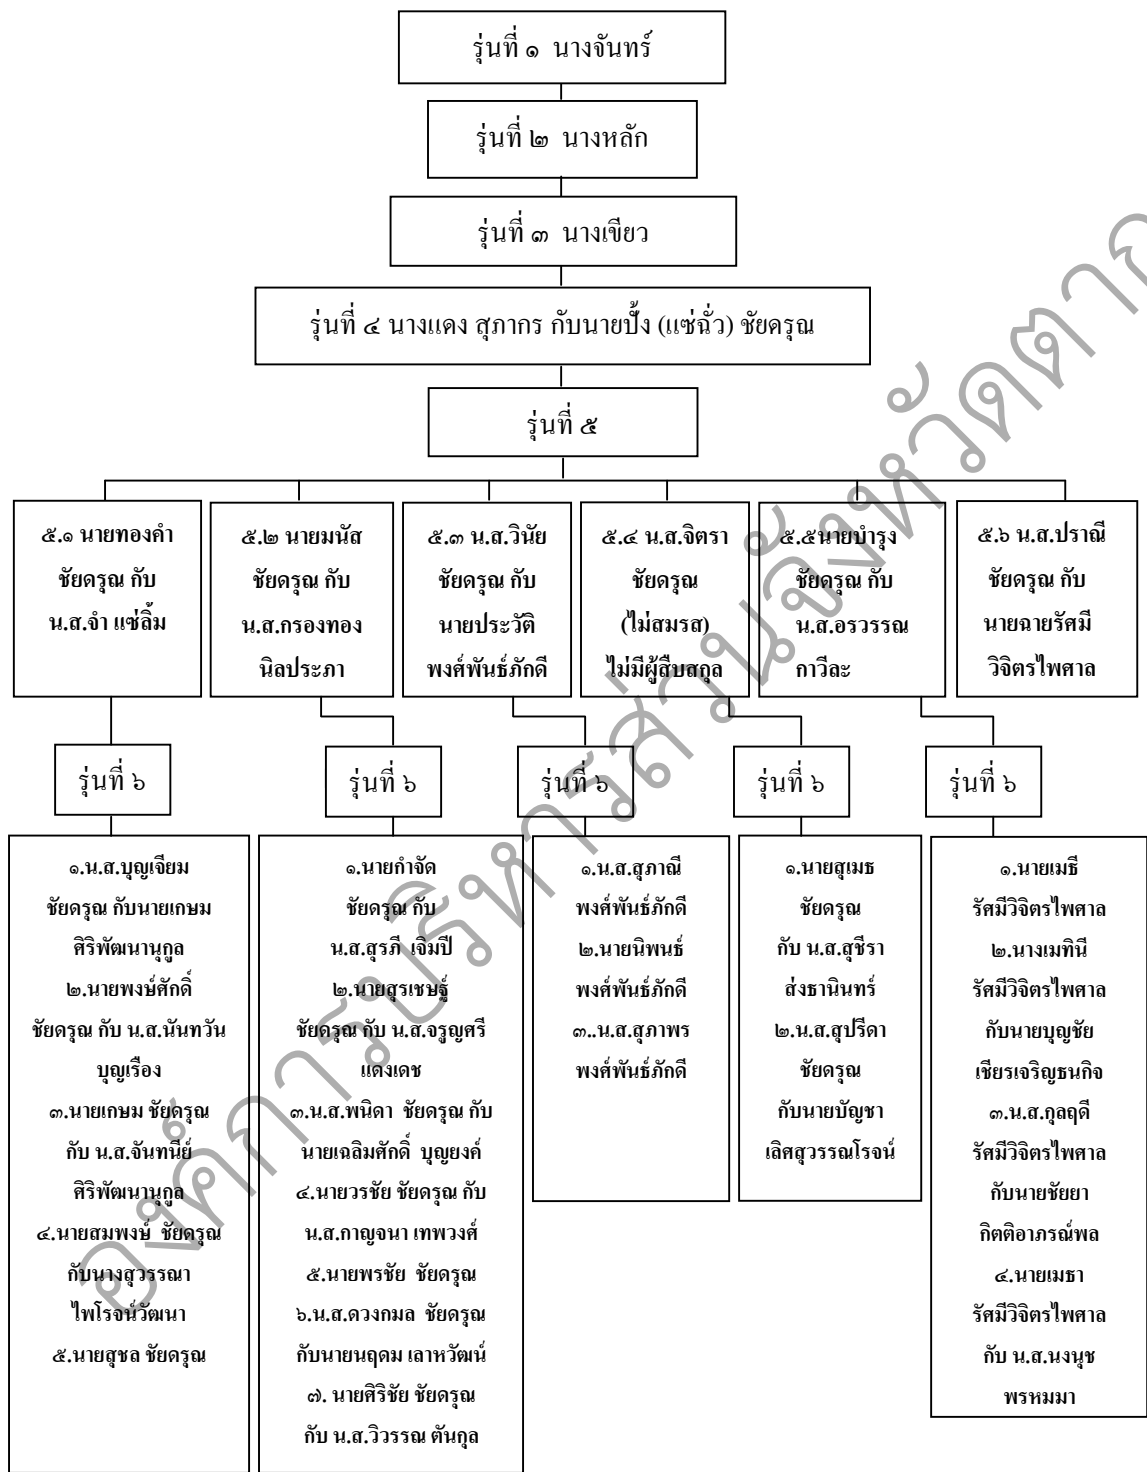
รุ่นที่ ๑ นางจันทร์

รุ่นที่ ๒ นางหลัก

รุ่นที่ ๓ นางเขียว

รุ่นที่ ๔ นางแดง สุภากร กับนายปั้ง (แซ่ฉั่ว) ชัยดรุณ

รุ่นที่ ๕

๕.๑ นายทองคำ ชัยดรุณ กับ น.ส.จำ แซ่ลิ้ม

๕.๒ นายมนัส ชัยดรุณ กับ น.ส.กรองทอง นิลประภา

๕.๓ น.ส.วินัย ชัยดรุณ กับ นายประวัติ พงศ์พันธ์ภักดี

๕.๔ น.ส.จิตรา ชัยดรุณ (ไม่สมรส) ไม่มีผู้สืบสกุล

๕.๕นายบำรุง ชัยดรุณ กับ น.ส.อรวรรณ กาวีละ

๕.๖ น.ส.ปราณี ชัยดรุณ กับ นายฉายรัศมี วิจิตรไพศาล

รุ่นที่ ๖

๑.น.ส.บุญเจียม ชัยดรุณ กับนายเกษม ศิริพัฒนานุกูล
๒.นายพงษ์ศักดิ์ ชัยดรุณ กับ น.ส.นันทวัน บุญเรือง
๓.นายเกษม ชัยดรุณ กับ น.ส.จันทนีย์ ศิริพัฒนานุกูล
๔.นายสมพงษ์ ชัยดรุณ กับนางสุวรรณา ไพโรจน์วัฒนา
๕.นายสุชล ชัยดรุณ

รุ่นที่ ๖

๑.นายกำจัด ชัยดรุณ กับ น.ส.สุรภี เจิมปี
๒.นายสุรเชษฐ์ ชัยดรุณ กับ น.ส.จรูญศรี แดงเดช
๓.น.ส.พนิดา ชัยดรุณ กับ นายเฉลิมศักดิ์ บุญยงค์
๔.นายวรชัย ชัยดรุณ กับ น.ส.กาญจนา เทพวงศ์
๕.นายพรชัย ชัยดรุณ
๖.น.ส.ดวงกมล ชัยดรุณ กับนายนฤดม เลาหวัฒน์
๗. นายศิริชัย ชัยดรุณ กับ น.ส.วิวรรณ ตันกุล

รุ่นที่ ๖

๑.น.ส.สุภาณี พงศ์พันธ์ภักดี
๒.นายนิพนธ์ พงศ์พันธ์ภักดี
๓..น.ส.สุภาพร พงศ์พันธ์ภักดี

รุ่นที่ ๖

๑.นายสุเมธ ชัยดรุณ กับ น.ส.สุชีรา ส่งธานินทร์
๒.น.ส.สุปรีดา ชัยดรุณ กับนายบัญชา เลิศสุวรรณโรจน์

รุ่นที่ ๖

๑.นายเมธี รัศมีวิจิตรไพศาล
๒.นางเมทินี รัศมีวิจิตรไพศาล กับนายบุญชัย เชียรเจริญธนกิจ
๓.น.ส.กุลฤดี รัศมีวิจิตรไพศาล กับนายชัยยา กิตติอาภรณ์พล
๔.นายเมธา รัศมีวิจิตรไพศาล กับ น.ส.นงนุช พรหมมา

องค์การบริหารส่วนจังหวัดตาก